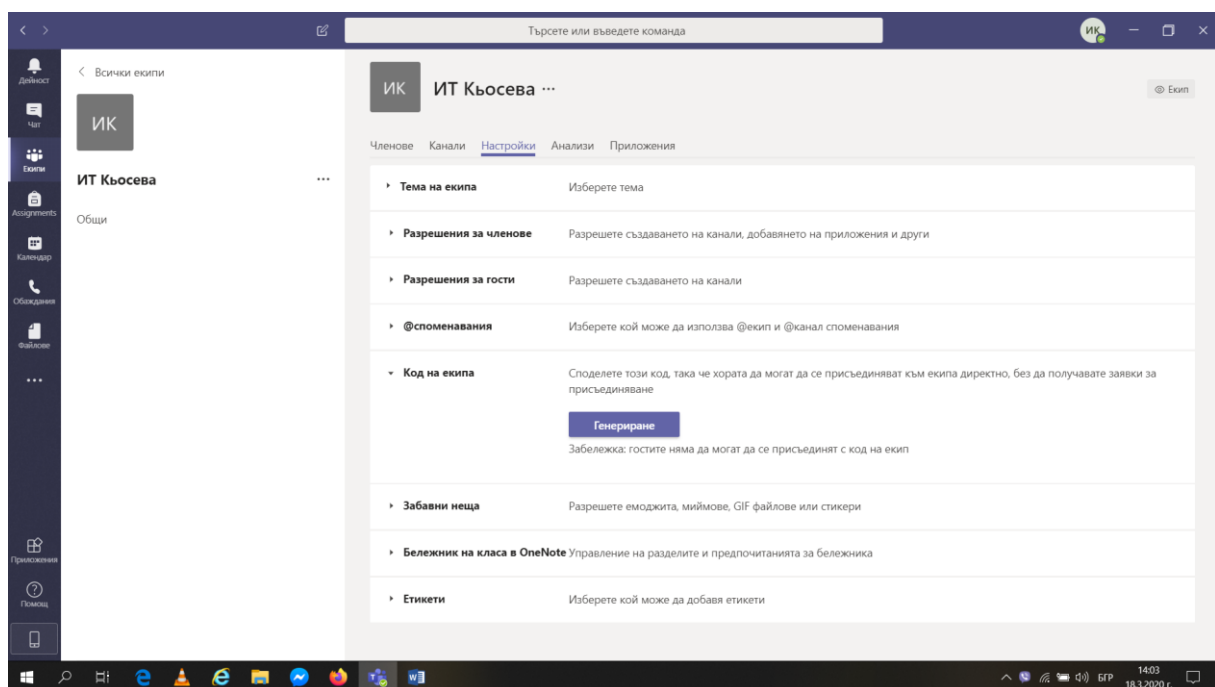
Търсете или въведете команда

ИК

Дейност
Чат
Екипи
Assignments
Календар
Обаждания
Файлове
...
Приложения
Помощ

< Всички екипи

ИК

ИТ Кьосева ...

Общи

ИК ИТ Кьосева ···

Екип

Членове Канали Настройки Анализи Приложения

| | |
|---|---|
| ▸ Тема на екипа | Изберете тема |
| ▸ Разрешения за членове | Разрешете създаването на канали, добавянето на приложения и други |
| ▸ Разрешения за гости | Разрешете създаването на канали |
| ▸ @споменавания | Изберете кой може да използва @екип и @канал споменавания |
| ▾ Код на екипа | Споделете този код, така че хората да могат да се присъединяват към екипа директно, без да получавате заявки за присъединяване<br>Генериране<br>Забележка: гостите няма да могат да се присъединят с код на екип |
| ▸ Забавни неща | Разрешете емоджита, миймове, GIF файлове или стикери |
| ▸ Бележник на класа в OneNote | Управление на разделите и предпочитанията за бележника |
| ▸ Етикети | Изберете кой може да добавя етикети |

БГР 14:03 18.3.2020 г.